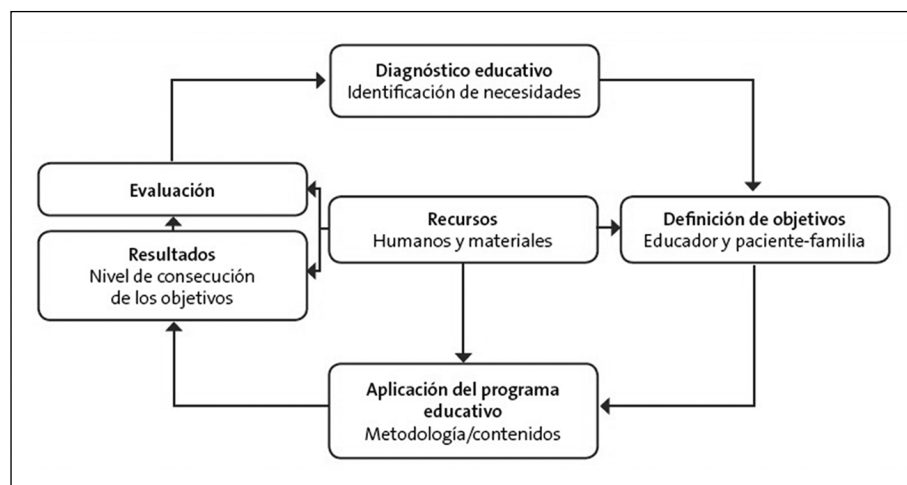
Diagnóstico educativo
Identificación de necesidades

Evaluación

Recursos
Humanos y materiales

Definición de objetivos
Educador y paciente-familia

Resultados
Nivel de consecución de los objetivos

Aplicación del programa educativo
Metodología/contenidos